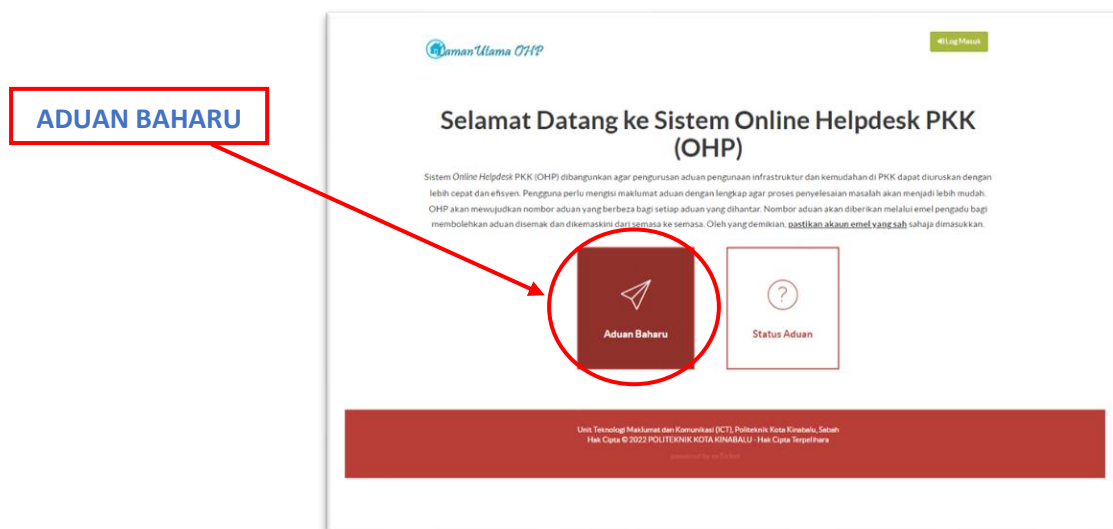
ADUAN BAHARU

Laman Utama OHP

Log Masuk

Selamat Datang ke Sistem Online Helpdesk PKK (OHP)

Sistem Online Helpdesk PKK (OHP) dibangunkan agar pengurusan aduan penggunaan infrastruktur dan kemudahan di PKK dapat diuruskan dengan lebih cepat dan efisyen. Pengguna perlu mengisi maklumat aduan dengan lengkap agar proses penyelesaian masalah akan menjadi lebih mudah. OHP akan mewujudkan nombor aduan yang berbeza bagi setiap aduan yang dihantar. Nombor aduan akan diberikan melalui emel pengadu bagi membolehkan aduan disemak dan dikemaskini dari semasa ke semasa. Oleh yang demikian, pastikan akaun emel yang sah sahaja dimasukkan.

Aduan Baharu

Status Aduan

Unit Teknologi Maklumat dan Komunikasi (ICT), Politeknik Kota Kinabalu, Sabah
Hak Cipta © 2022 POLITEKNIK KOTA KINABALU - Hak Cipta Terpelihara

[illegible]